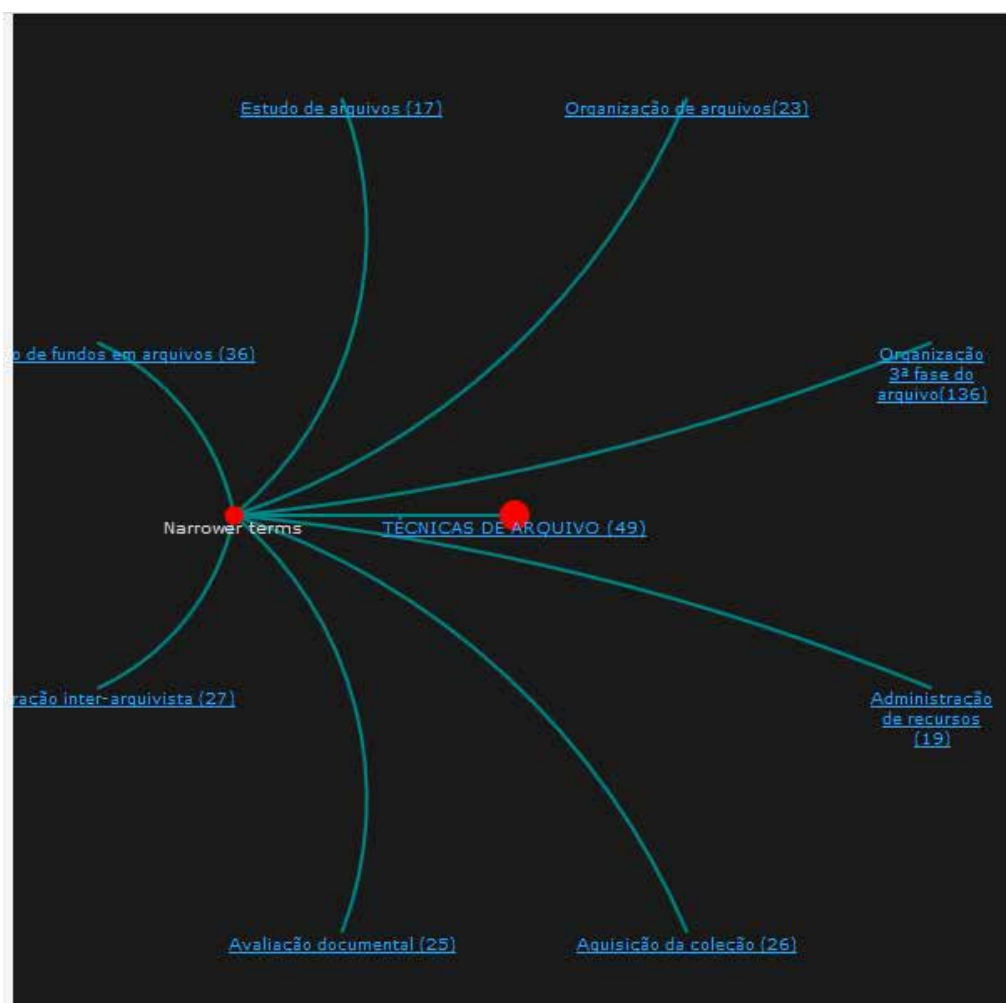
Estudo de arquivos (17)

Organização de arquivos(23)

o de fundos em arquivos (36)

Organização 3ª fase do arquivo(136)

Narrower terms

TÉCNICAS DE ARQUIVO (49)

ração inter-arquivista (27)

Administração de recursos (19)

Avaliação documental (25)

Aquisição da coleção (26)